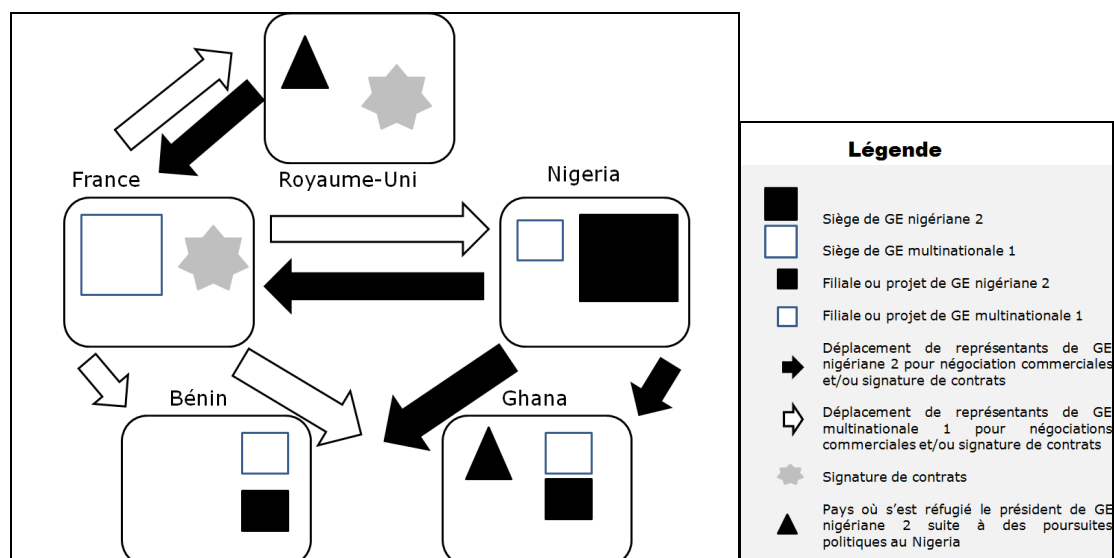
France

Royaume-Uni

Nigeria

Bénin

Ghana

Légende

Siège de GE nigériane 2

Siège de GE multinationale 1

Filiale ou projet de GE nigériane 2

Filiale ou projet de GE multinationale 1

Déplacement de représentants de GE nigériane 2 pour négociation commerciales et/ou signature de contrats

Déplacement de représentants de GE multinationale 1 pour négociations commerciales et/ou signature de contrats

Signature de contrats

Pays où s'est réfugié le président de GE nigériane 2 suite à des poursuites politiques au Nigeria